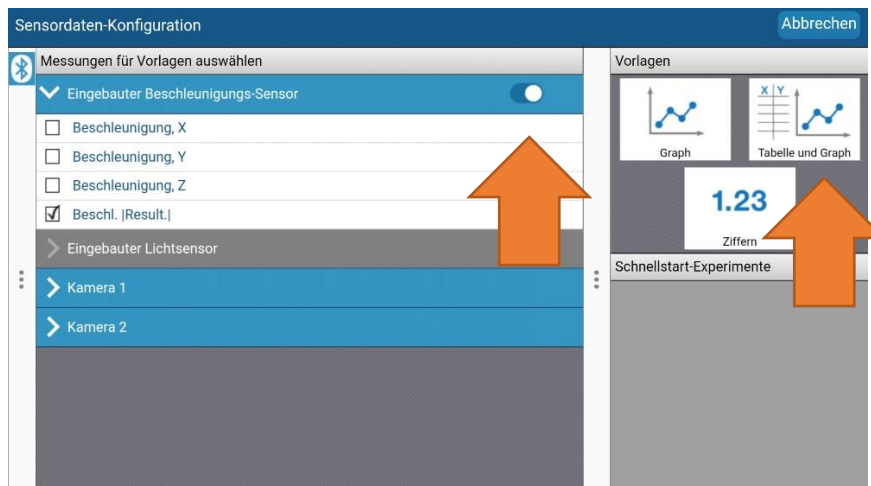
Sensordaten-Konfiguration

Abbrechen

Messungen für Vorlagen auswählen

Eingebauter Beschleunigungs-Sensor

Beschleunigung, X

Beschleunigung, Y

Beschleunigung, Z

Beschl. |Result.|

Eingebauter Lichtsensor

Kamera 1

Kamera 2

Vorlagen

Graph

X | Y

Tabelle und Graph

1.23

Ziffern

Schnellstart-Experimente